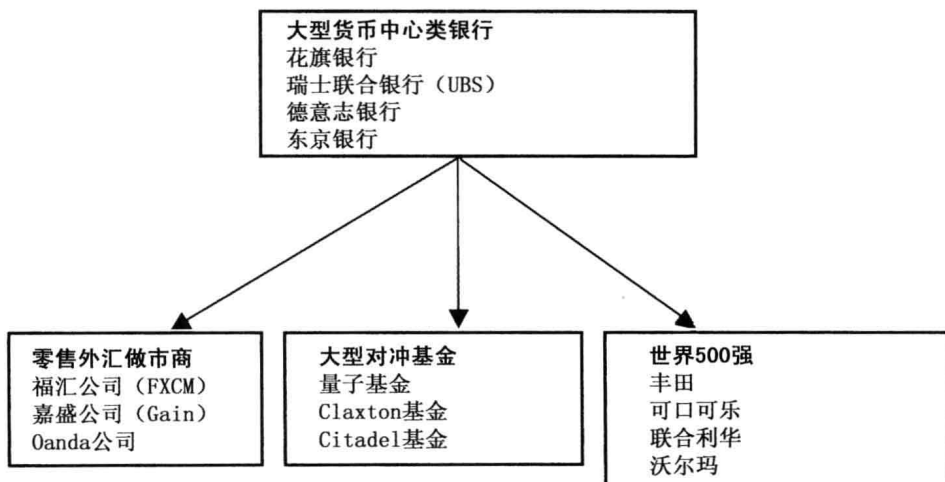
大型货币中心类银行
花旗银行
瑞士联合银行（UBS）
德意志银行
东京银行

零售外汇做市商
福汇公司（FXCM）
嘉盛公司（Gain）
Oanda公司

大型对冲基金
量子基金
Claxton基金
Citadel基金

世界500强
丰田
可口可乐
联合利华
沃尔玛